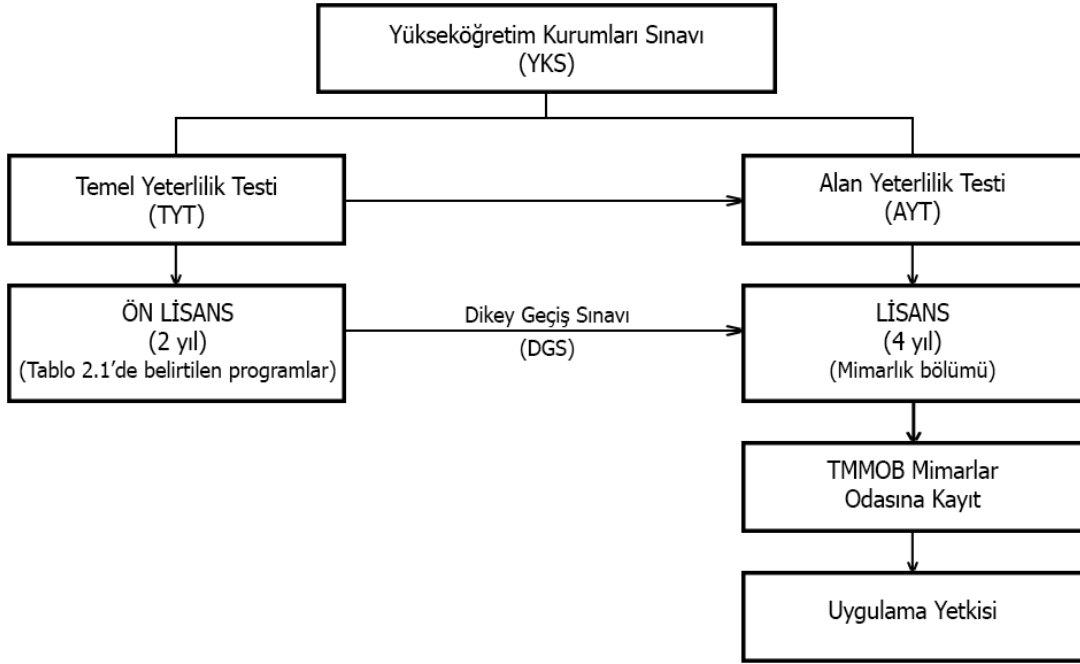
Yükseköğretim Kurumları Sınavı
(YKS)

Temel Yeterlilik Testi
(TYT)

Alan Yeterlilik Testi
(AYT)

ÖN LİSANS
(2 yıl)
(Tablo 2.1'de belirtilen programlar)

Dikey Geçiş Sınavı
(DGS)

LİSANS
(4 yıl)
(Mimarlık bölümü)

TMMOB Mimarlar
Odasına Kayıt

Uygulama Yetkisi